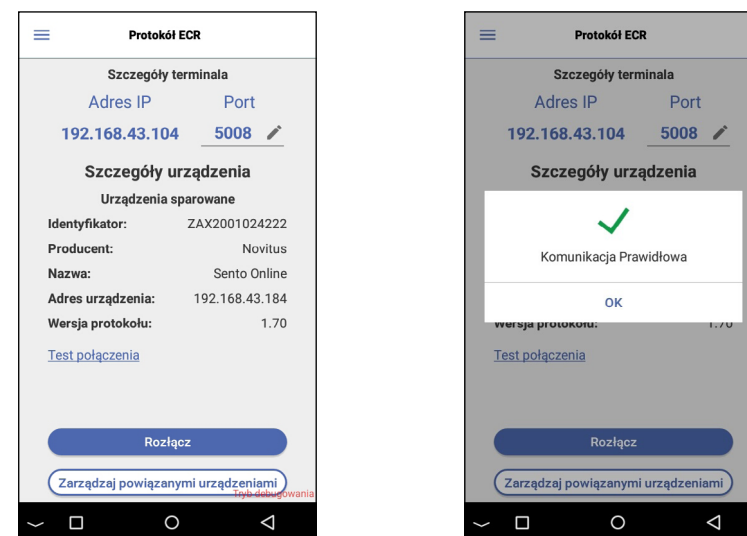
Protokół ECR

Szczegóły terminala

Adres IP
Port

192.168.43.104
5008

Szczegóły urządzenia

Urządzenia sparowane

| | |
|---|---|
| Identyfikator: | ZAX2001024222 |
| Producent: | Novitus |
| Nazwa: | Sento Online |
| Adres urządzenia: | 192.168.43.184 |
| Wersja protokołu: | 1.70 |

Test połączenia

Rozłącz

Zarządzaj powiązanymi urządzeniami

Tryb debugowania

Protokół ECR

Szczegóły terminala

Adres IP
Port

192.168.43.104
5008

Szczegóły urządzenia

Komunikacja Prawidłowa

OK

Wersja protokołu:
1.70

Test połączenia

Rozłącz

Zarządzaj powiązanymi urządzeniami